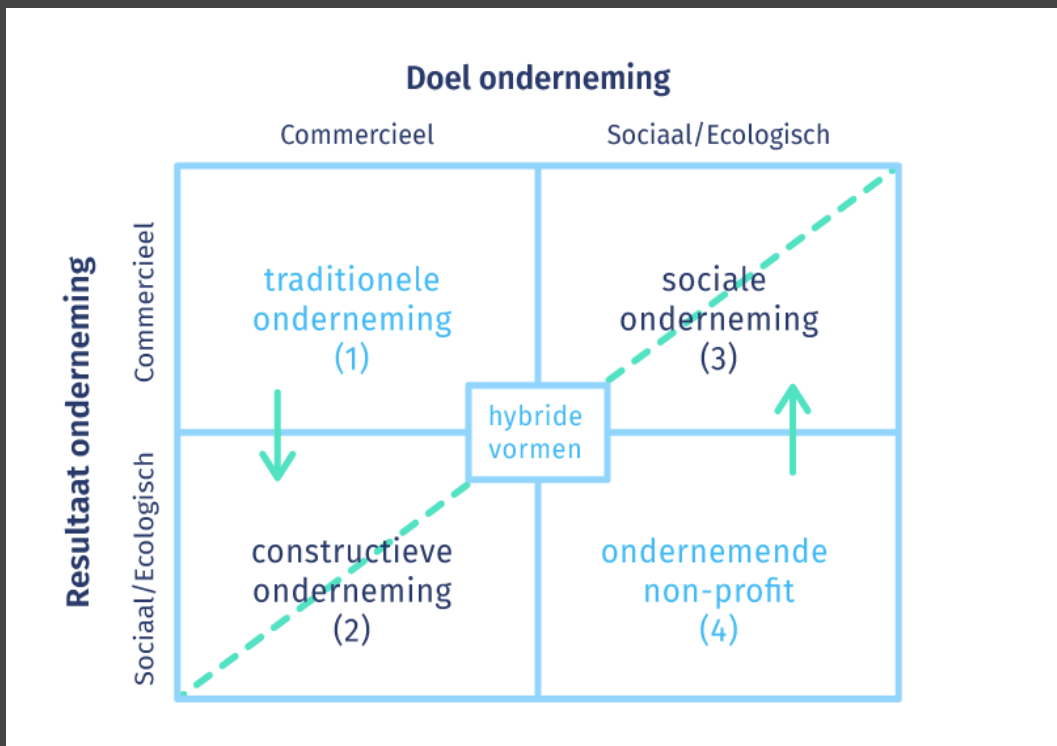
Doel onderneming

Commercieel

Sociaal/Ecologisch

Resultaat onderneming

Commercieel

Sociaal/Ecologisch

traditionele onderneming (1)

sociale onderneming (3)

hybride vormen

constructieve onderneming (2)

ondernemende non-profit (4)